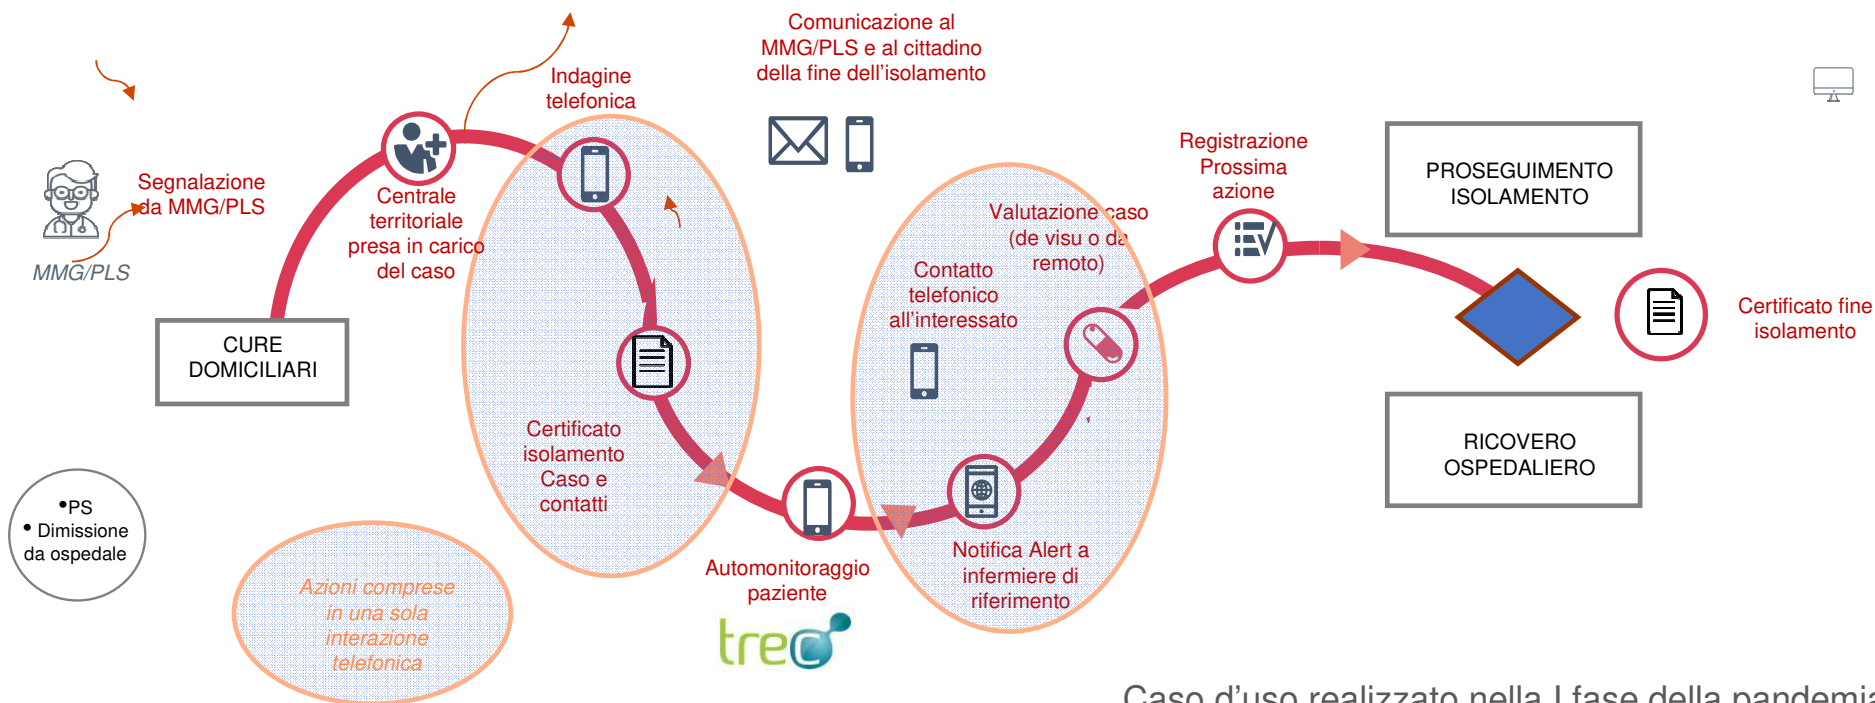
Comunicazione al MMG/PLS e al cittadino della fine dell'isolamento

Indagine telefonica

Segnalazione da MMG/PLS

MMG/PLS

Centrale territoriale presa in carico del caso

CURE DOMICILIARI

Certificato isolamento Caso e contatti

Registrazione Prossima azione

PROSEGUIMENTO ISOLAMENTO

Valutazione caso (de visu o da remoto)

Contatto telefonico all'interessato

Certificato fine isolamento

RICOVERO OSPEDALIERO

•PS
• Dimissione da ospedale

Azioni comprese in una sola interazione telefonica

Automonitoraggio paziente

treC

Notifica Alert a infermiere di riferimento

Caso d'uso realizzato nella I fase della pandemia